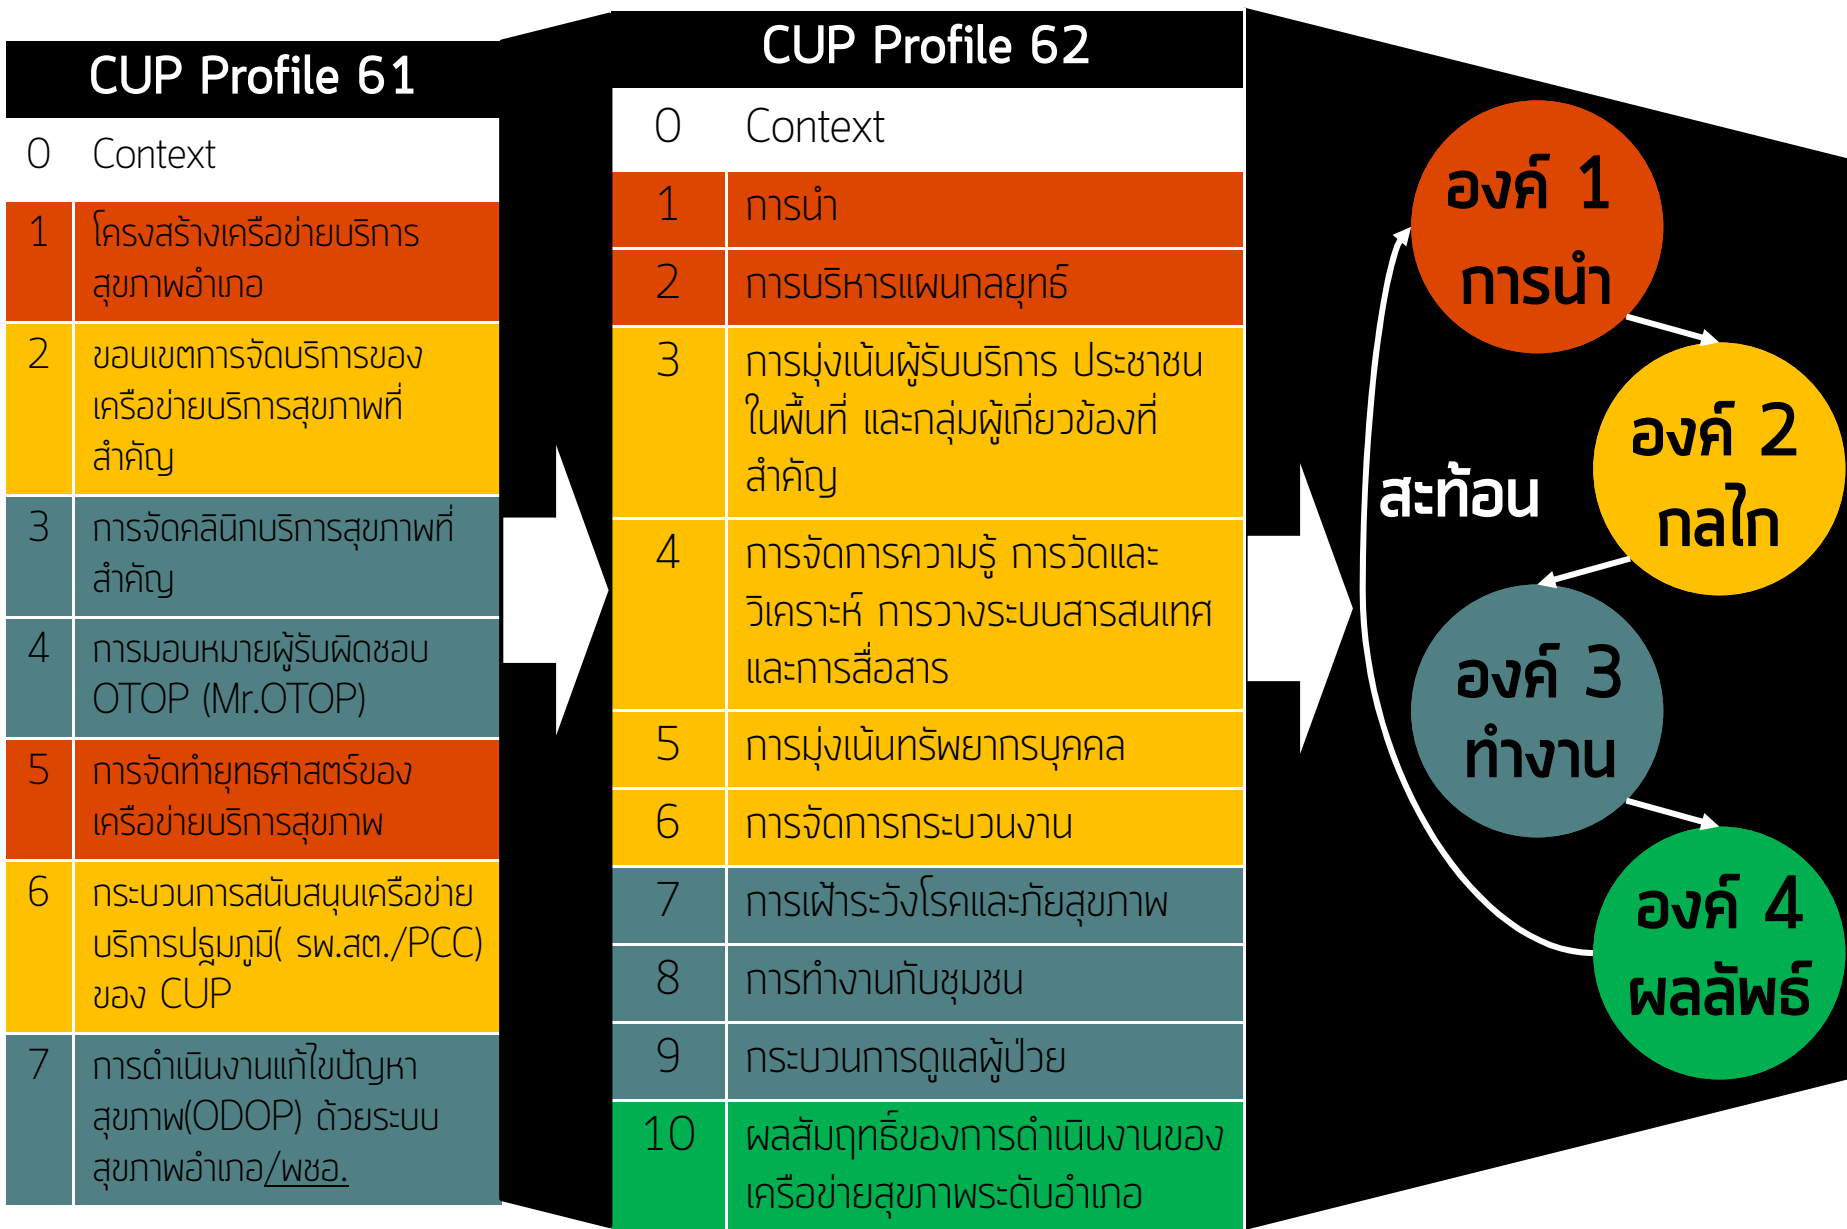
CUP Profile 61

| 0 | Context |
|---|---|
| 1 | โครงสร้างเครือข่ายบริการสุขภาพอำเภอ |
| 2 | ขอบเขตการจัดบริการของเครือข่ายบริการสุขภาพที่สำคัญ |
| 3 | การจัดคลินิกบริการสุขภาพที่สำคัญ |
| 4 | การมอบหมายผู้รับผิดชอบ OTOP (Mr.OTOP) |
| 5 | การจัดทำยุทธศาสตร์ของเครือข่ายบริการสุขภาพ |
| 6 | กระบวนการสนับสนุนเครือข่ายบริการปฐมภูมิ( รพ.สต./PCC) ของ CUP |
| 7 | การดำเนินงานแก้ไขปัญหาสุขภาพ(ODOP) ด้วยระบบสุขภาพอำเภอ/พชอ. |

CUP Profile 62

| 0 | Context |
|---|---|
| 1 | การนำ |
| 2 | การบริหารแผนกลยุทธ์ |
| 3 | การมุ่งเน้นผู้รับบริการ ประชาชนในพื้นที่ และกลุ่มผู้เกี่ยวข้องที่สำคัญ |
| 4 | การจัดการความรู้ การวัดและวิเคราะห์ การวางระบบสารสนเทศและการสื่อสาร |
| 5 | การมุ่งเน้นทรัพยากรบุคคล |
| 6 | การจัดการกระบวนงาน |
| 7 | การเฝ้าระวังโรคและภัยสุขภาพ |
| 8 | การทำงานกับชุมชน |
| 9 | กระบวนการดูแลผู้ป่วย |
| 10 | ผลสัมฤทธิ์ของการดำเนินงานของเครือข่ายสุขภาพระดับอำเภอ |

องค์ 1 การนำ

องค์ 2 กลไก

องค์ 3 ทำงาน

องค์ 4 ผลลัพธ์

สะท้อน